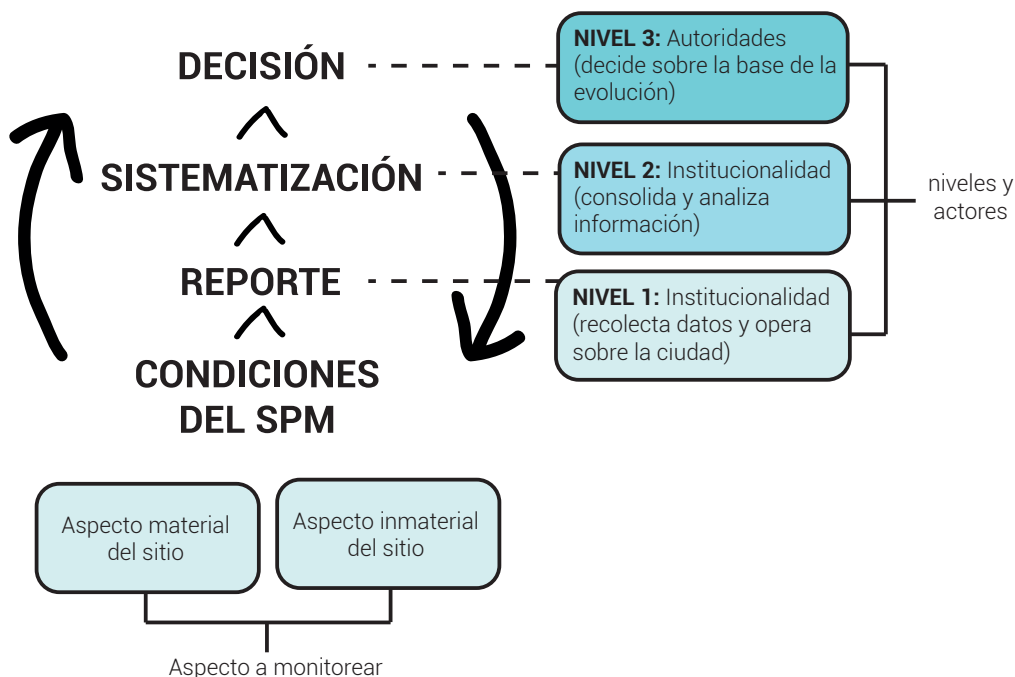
DECISIÓN

SISTEMATIZACIÓN

REPORTE

CONDICIONES DEL SPM

**NIVEL 3:** Autoridades (decide sobre la base de la evolución)

**NIVEL 2:** Institucionalidad (consolida y analiza información)

**NIVEL 1:** Institucionalidad (recolecta datos y opera sobre la ciudad)

niveles y actores

Aspecto material del sitio

Aspecto inmaterial del sitio

Aspecto a monitorear